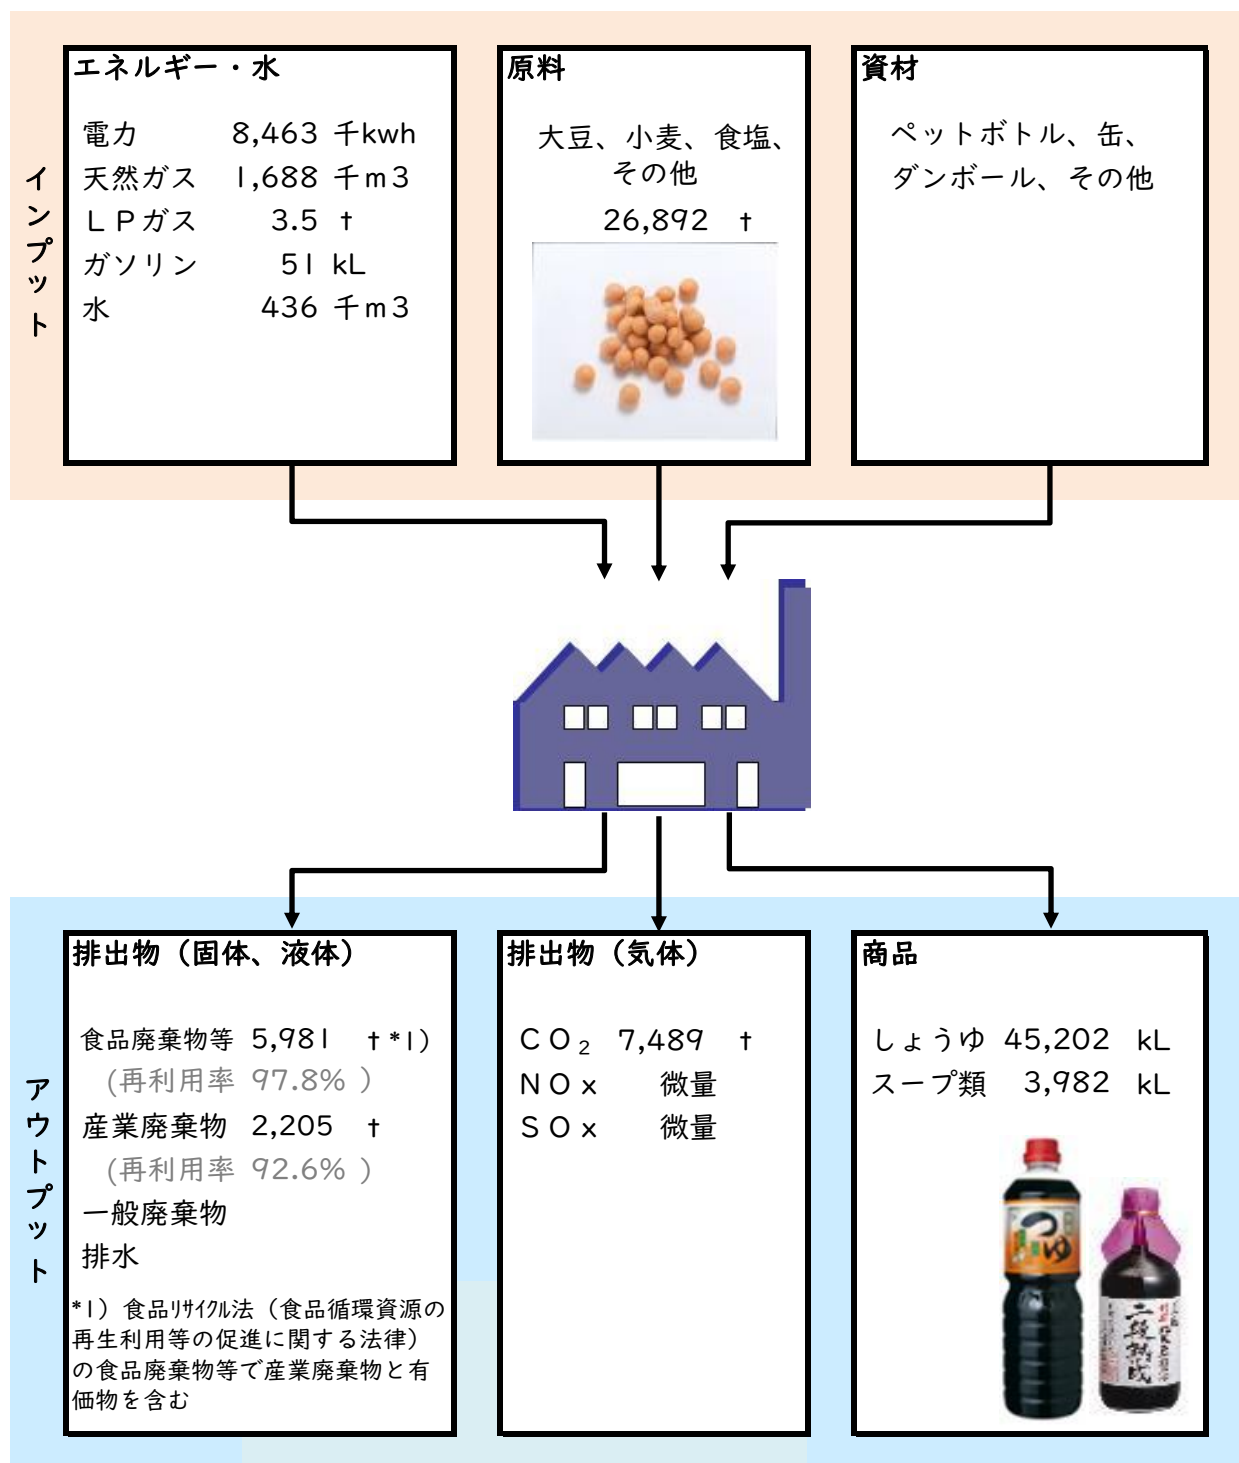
インプット

エネルギー・水

電力 8,463 千kwh
天然ガス 1,688 千m3
ＬＰガス 3.5 t
ガソリン 51 kL
水 436 千m3

原料

大豆、小麦、食塩、その他
26,892 t

資材

ペットボトル、缶、ダンボール、その他

アウトプット

排出物（固体、液体）

食品廃棄物等 5,981 t *1)
(再利用率 97.8% )
産業廃棄物 2,205 t
(再利用率 92.6% )
一般廃棄物
排水

*1）食品リサイクル法（食品循環資源の再生利用等の促進に関する法律）の食品廃棄物等で産業廃棄物と有価物を含む

排出物（気体）

$CO_2$ 7,489 t
ＮＯｘ 微量
ＳＯｘ 微量

商品

しょうゆ 45,202 kL
スープ類 3,982 kL

つゆ
二段熟成